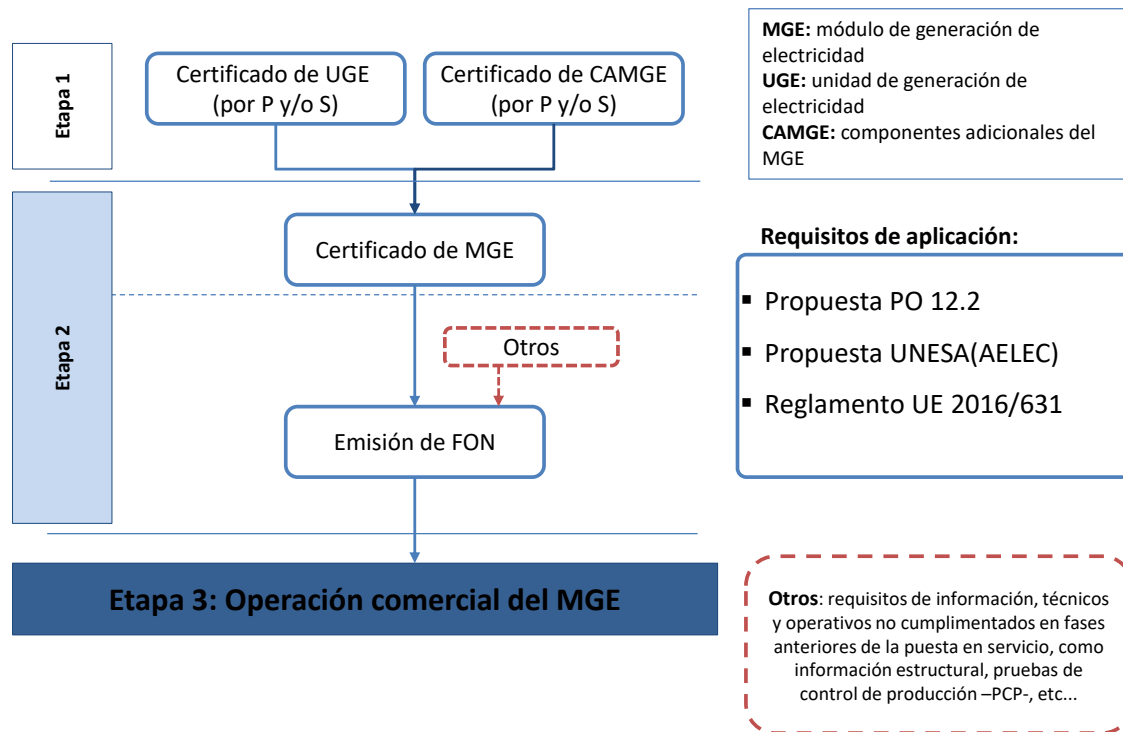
Etapa 1

Certificado de UGE (por P y/o S)

Certificado de CAMGE (por P y/o S)

MGE: módulo de generación de electricidad
UGE: unidad de generación de electricidad
CAMGE: componentes adicionales del MGE

Etapa 2

Certificado de MGE

Requisitos de aplicación:

▪ Propuesta PO 12.2
▪ Propuesta UNESA(AELEC)
▪ Reglamento UE 2016/631

Otros

Emisión de FON

Etapa 3: Operación comercial del MGE

Otros: requisitos de información, técnicos y operativos no cumplimentados en fases anteriores de la puesta en servicio, como información estructural, pruebas de control de producción –PCP-, etc...